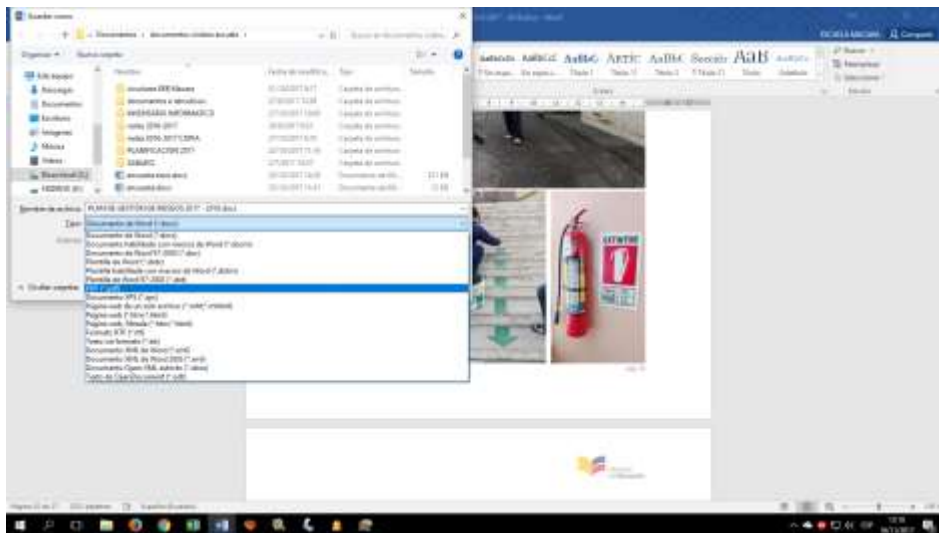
Guardar como

Documentos › documentos unidad educativa ›

Organizar ▾ Nueva carpeta

Nombre | Fecha de modificación | Tipo | Tamaño

Acceso rápido
Descargas
Documentos
Escritorio
Imágenes
Música
Vídeos
Disco local (C:)

ciclo 2016-2017
Carpeta de archivos
Carpeta de archivos
Carpeta de archivos
Carpeta de archivos
Carpeta de archivos
Carpeta de archivos
Carpeta de archivos

Nombre de archivo: PLAN DE GESTION DE RIESGOS 2017 - 2018.docx

Tipo: Documento de Word (*.docx)

Documento de Word (*.docx)
Documento habilitado con macros de Word (*.docm)
Documento de Word 97-2003 (*.doc)
Plantilla de Word (*.dotx)
Plantilla habilitada con macros de Word (*.dotm)
Plantilla de Word 97-2003 (*.dot)
PDF (*.pdf)
Documento XPS (*.xps)
Página web de un solo archivo (*.mht;*.mhtml)
Página web (*.htm;*.html)
Página web, filtrada (*.htm;*.html)
Formato RTF (*.rtf)
Texto sin formato (*.txt)
Documento XML de Word (*.xml)
Documento XML de Word 2003 (*.xml)
Documento Open XML estricto (*.docx)
Texto de OpenDocument (*.odt)

Ocultar carpetas

AaBbCcDc AaBbCcDc AaBbC AaBbCc AaB
Título 1 Título 2 Título Subtítulo

Buscar
Reemplazar
Seleccionar

Compartir